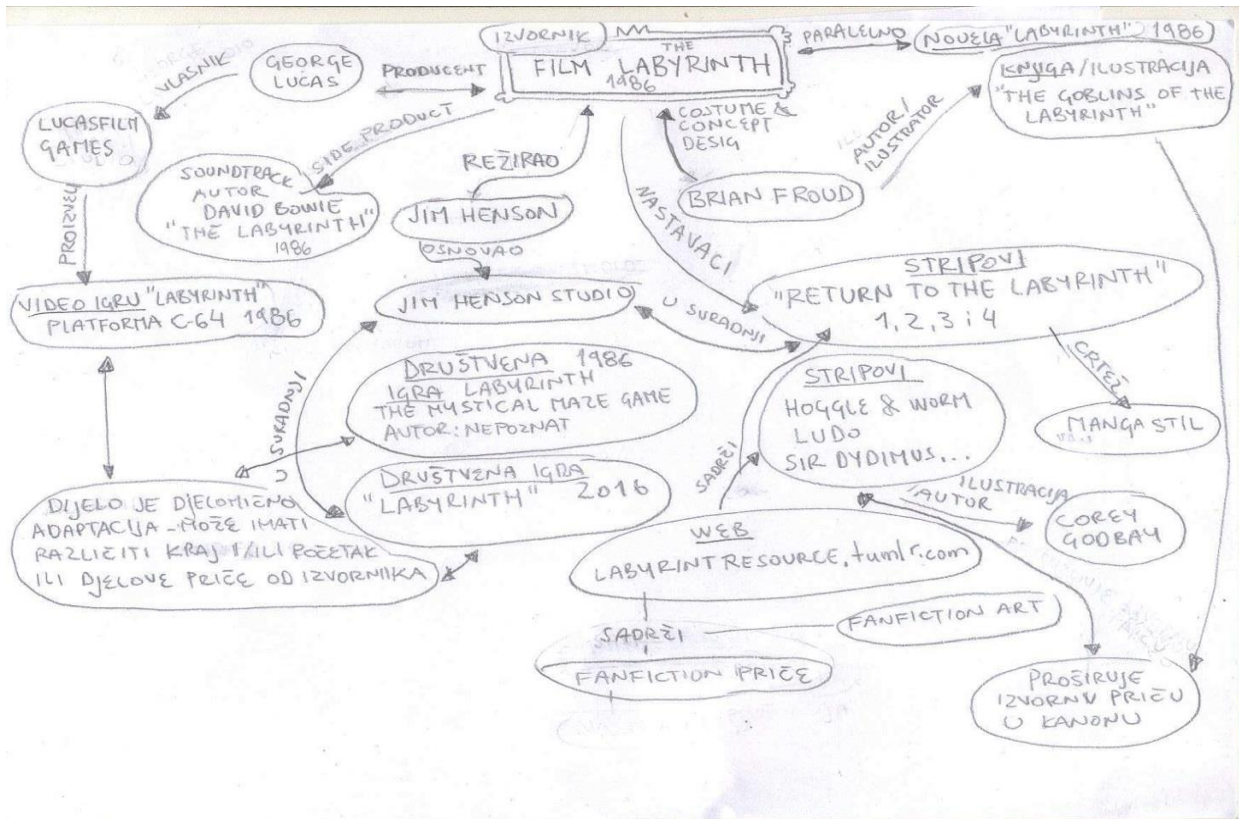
IZVORNIK

THE FILM LABYRINTH 1986

PARALELNO

NOVELA "LABYRINTH" 1986

KNJIGA/ILUSTRACIJA "THE GOBLINS OF THE LABYRINTH"

AUTOR/ILUSTRATOR

GEORGE LUCAS

VLASNIK

PRODUCENT

LUCASFILM GAMES

SIDE PRODUCT

SOUNDTRACK AUTOR DAVID BOWIE "THE LABYRINTH" 1986

COSTUME & CONCEPT DESIG

REŽIRAO

JIM HENSON

BRIAN FROUD

NASTAVACI

OSNOVAO

PROIZVEO

VIDEO IGRU "LABYRINTH" PLATFORMA C-64 1986

JIM HENSON STUDIO

U SURADNJI

STRIPOVI "RETURN TO THE LABYRINTH" 1,2,3 i 4

CRTEŽ

MANGA STIL

U SURADNJI

DRUŠTVENA 1986 IGRA LABYRINTH THE MYSTICAL MAZE GAME AUTOR: NEPOZNAT

STRIPOVI HOGGLE & WORM LUDO SIR DYDIMUS,...

SADRŽI

ILUSTRACIJA /AUTOR

COREY GODBAY

DRUŠTVENA IGRA "LABYRINTH" 2016

DJELO JE DJELOMIČNO ADAPTACIJA - MOŽE IMATI RAZLIČITI KRAJ I/ILI POČETAK ILI DJELOVE PRIČE OD IZVORNIKA

WEB LABYRINTRESOURCE.tumblr.com

SADRŽI

FANFICTION ART

FANFICTION PRIČE

PROŠIRUJE IZVORNU PRIČU U KANONU